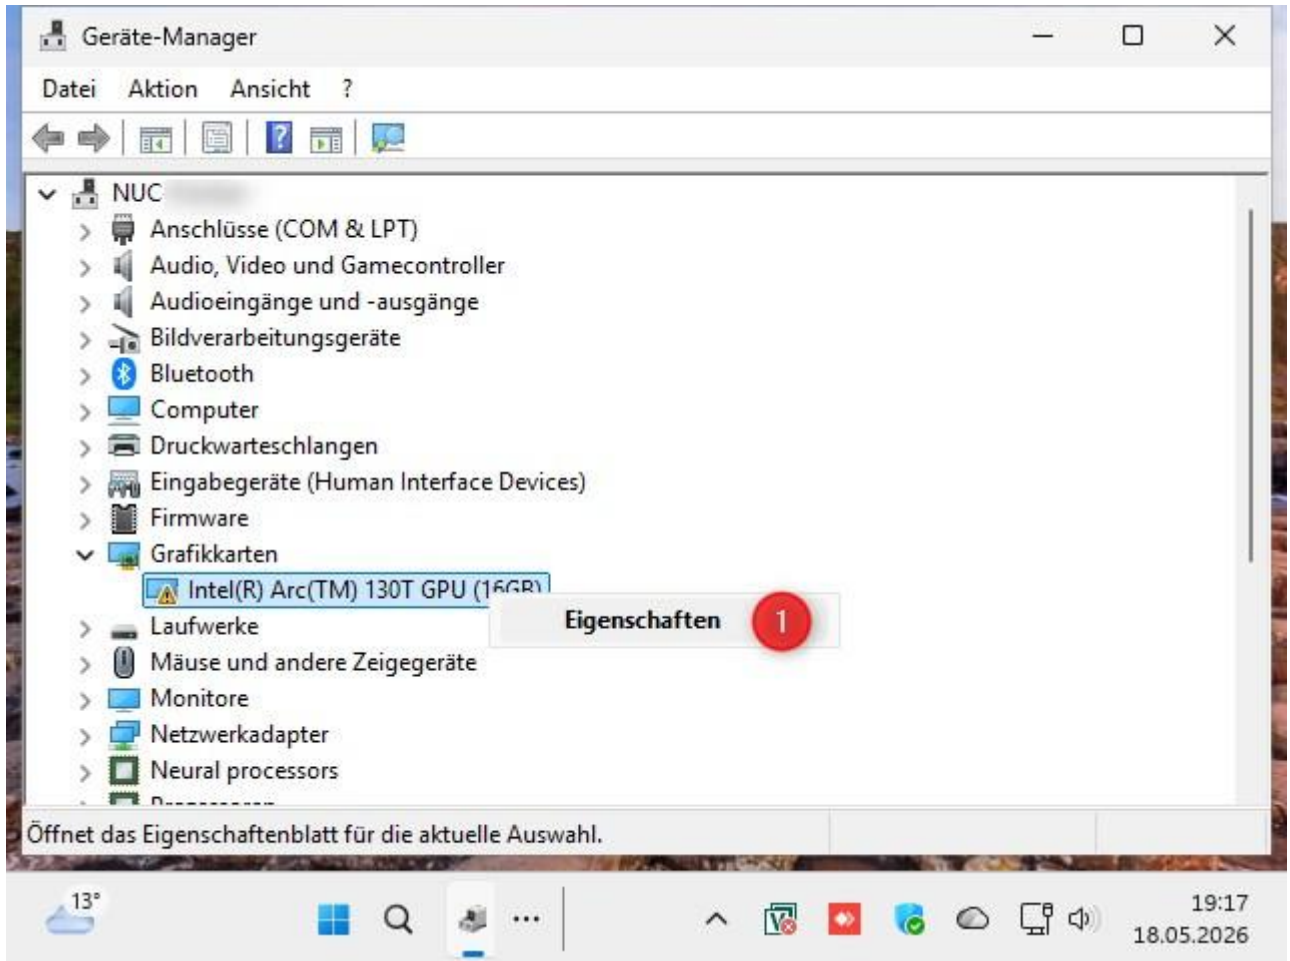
Geräte-Manager

Datei Aktion Ansicht ?

NUC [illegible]
Anschlüsse (COM & LPT)
Audio, Video und Gamecontroller
Audioeingänge und -ausgänge
Bildverarbeitungsgeräte
Bluetooth
Computer
Druckwarteschlangen
Eingabegeräte (Human Interface Devices)
Firmware
Grafikkarten
Intel(R) Arc(TM) 130T GPU (16GB)
Eigenschaften 1
Laufwerke
Mäuse und andere Zeigegeräte
Monitore
Netzwerkadapter
Neural processors
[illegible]

Öffnet das Eigenschaftenblatt für die aktuelle Auswahl.

13°

19:17
18.05.2026